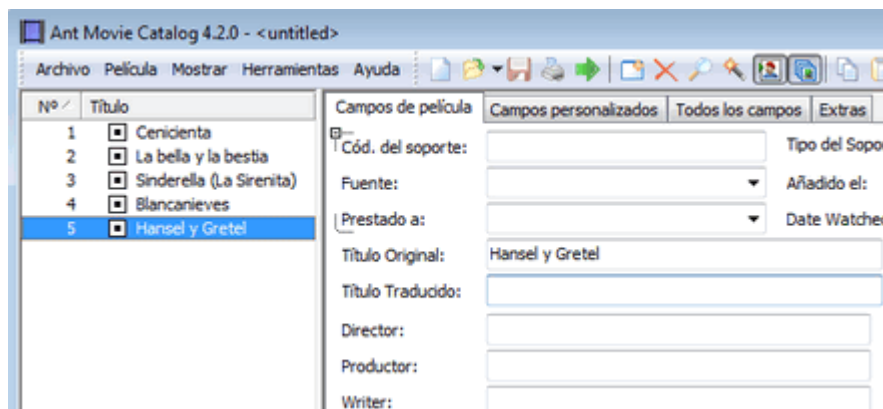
Ant Movie Catalog 4.2.0 - <untitled>

Archivo Película Mostrar Herramientas Ayuda

| Nº | Título |
|---|---|
| 1 | Cenicienta |
| 2 | La bella y la bestia |
| 3 | Sinderella (La Sirenita) |
| 4 | Blancanieves |
| 5 | Hansel y Gretel |

Campos de película | Campos personalizados | Todos los campos | Extras

Cód. del soporte:
Tipo del Sopo
Fuente:
Añadido el:
Prestado a:
Date Watche
Título Original: Hansel y Gretel
Título Traducido:
Director:
Productor:
Writer: